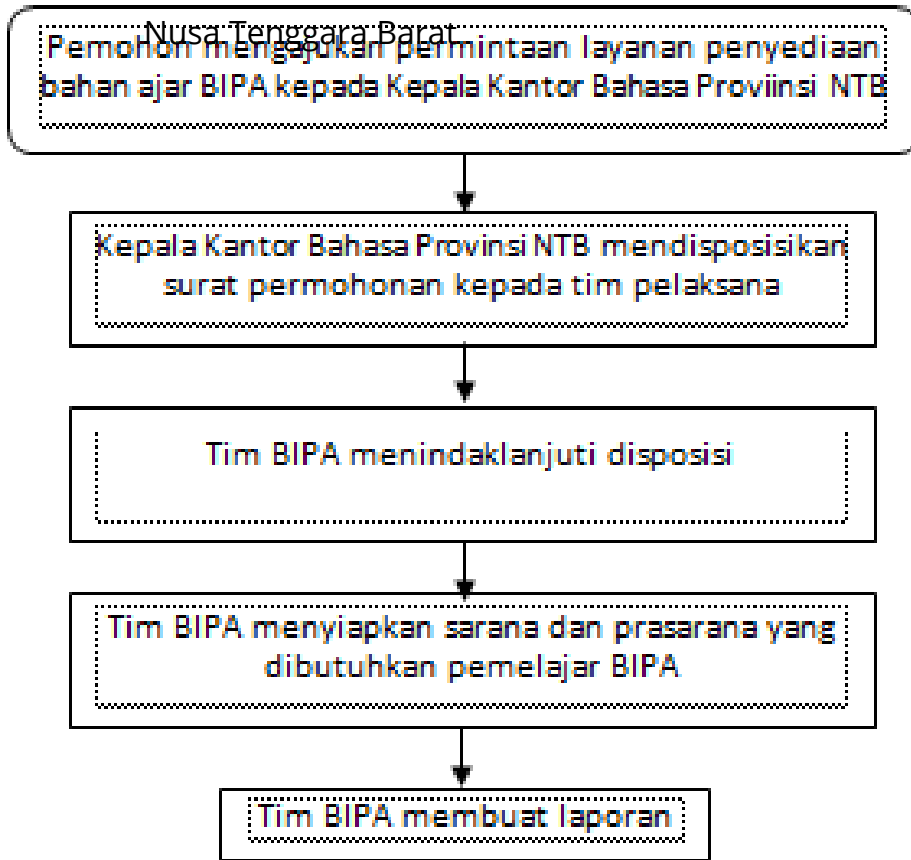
Nusa Tenggara Barat

Pemohon mengajukan permintaan layanan penyediaan bahan ajar BIPA kepada Kepala Kantor Bahasa Proviinsi NTB

Kepala Kantor Bahasa Provinsi NTB mendisposisikan surat permohonan kepada tim pelaksana

Tim BIPA menindaklanjuti disposisi

Tim BIPA menyiapkan sarana dan prasarana yang dibutuhkan pemelajar BIPA

Tim BIPA membuat laporan